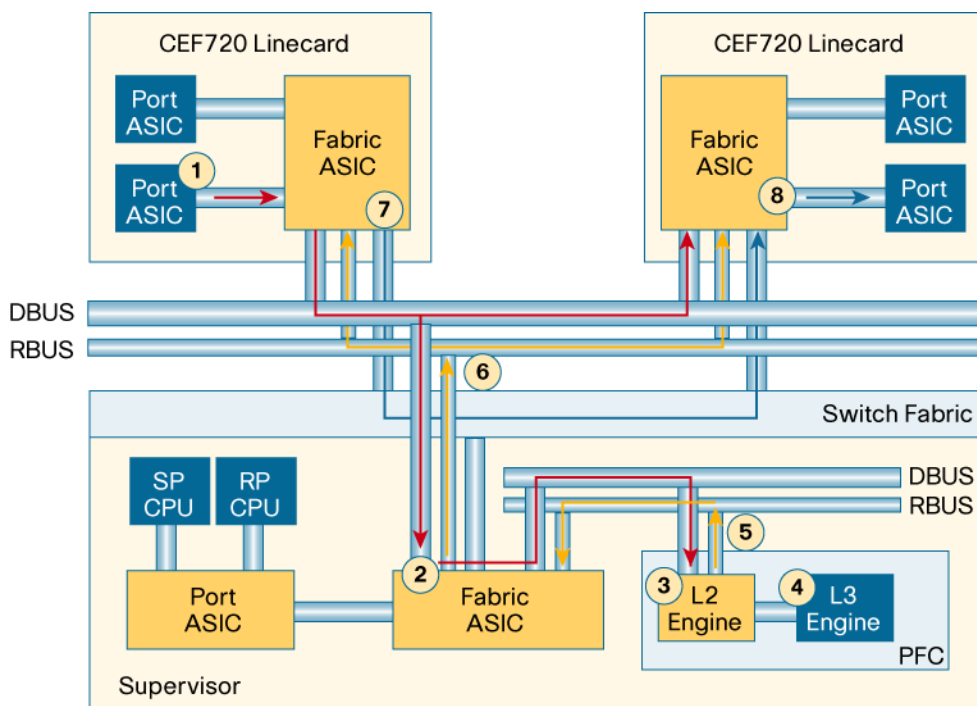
CEF720 Linecard

Port ASIC

1

Port ASIC

Fabric ASIC

7

CEF720 Linecard

Fabric ASIC

8

Port ASIC

Port ASIC

DBUS

RBUS

6

Switch Fabric

SP CPU

RP CPU

DBUS

RBUS

5

Port ASIC

2

Fabric ASIC

3

L2 Engine

4

L3 Engine

PFC

Supervisor